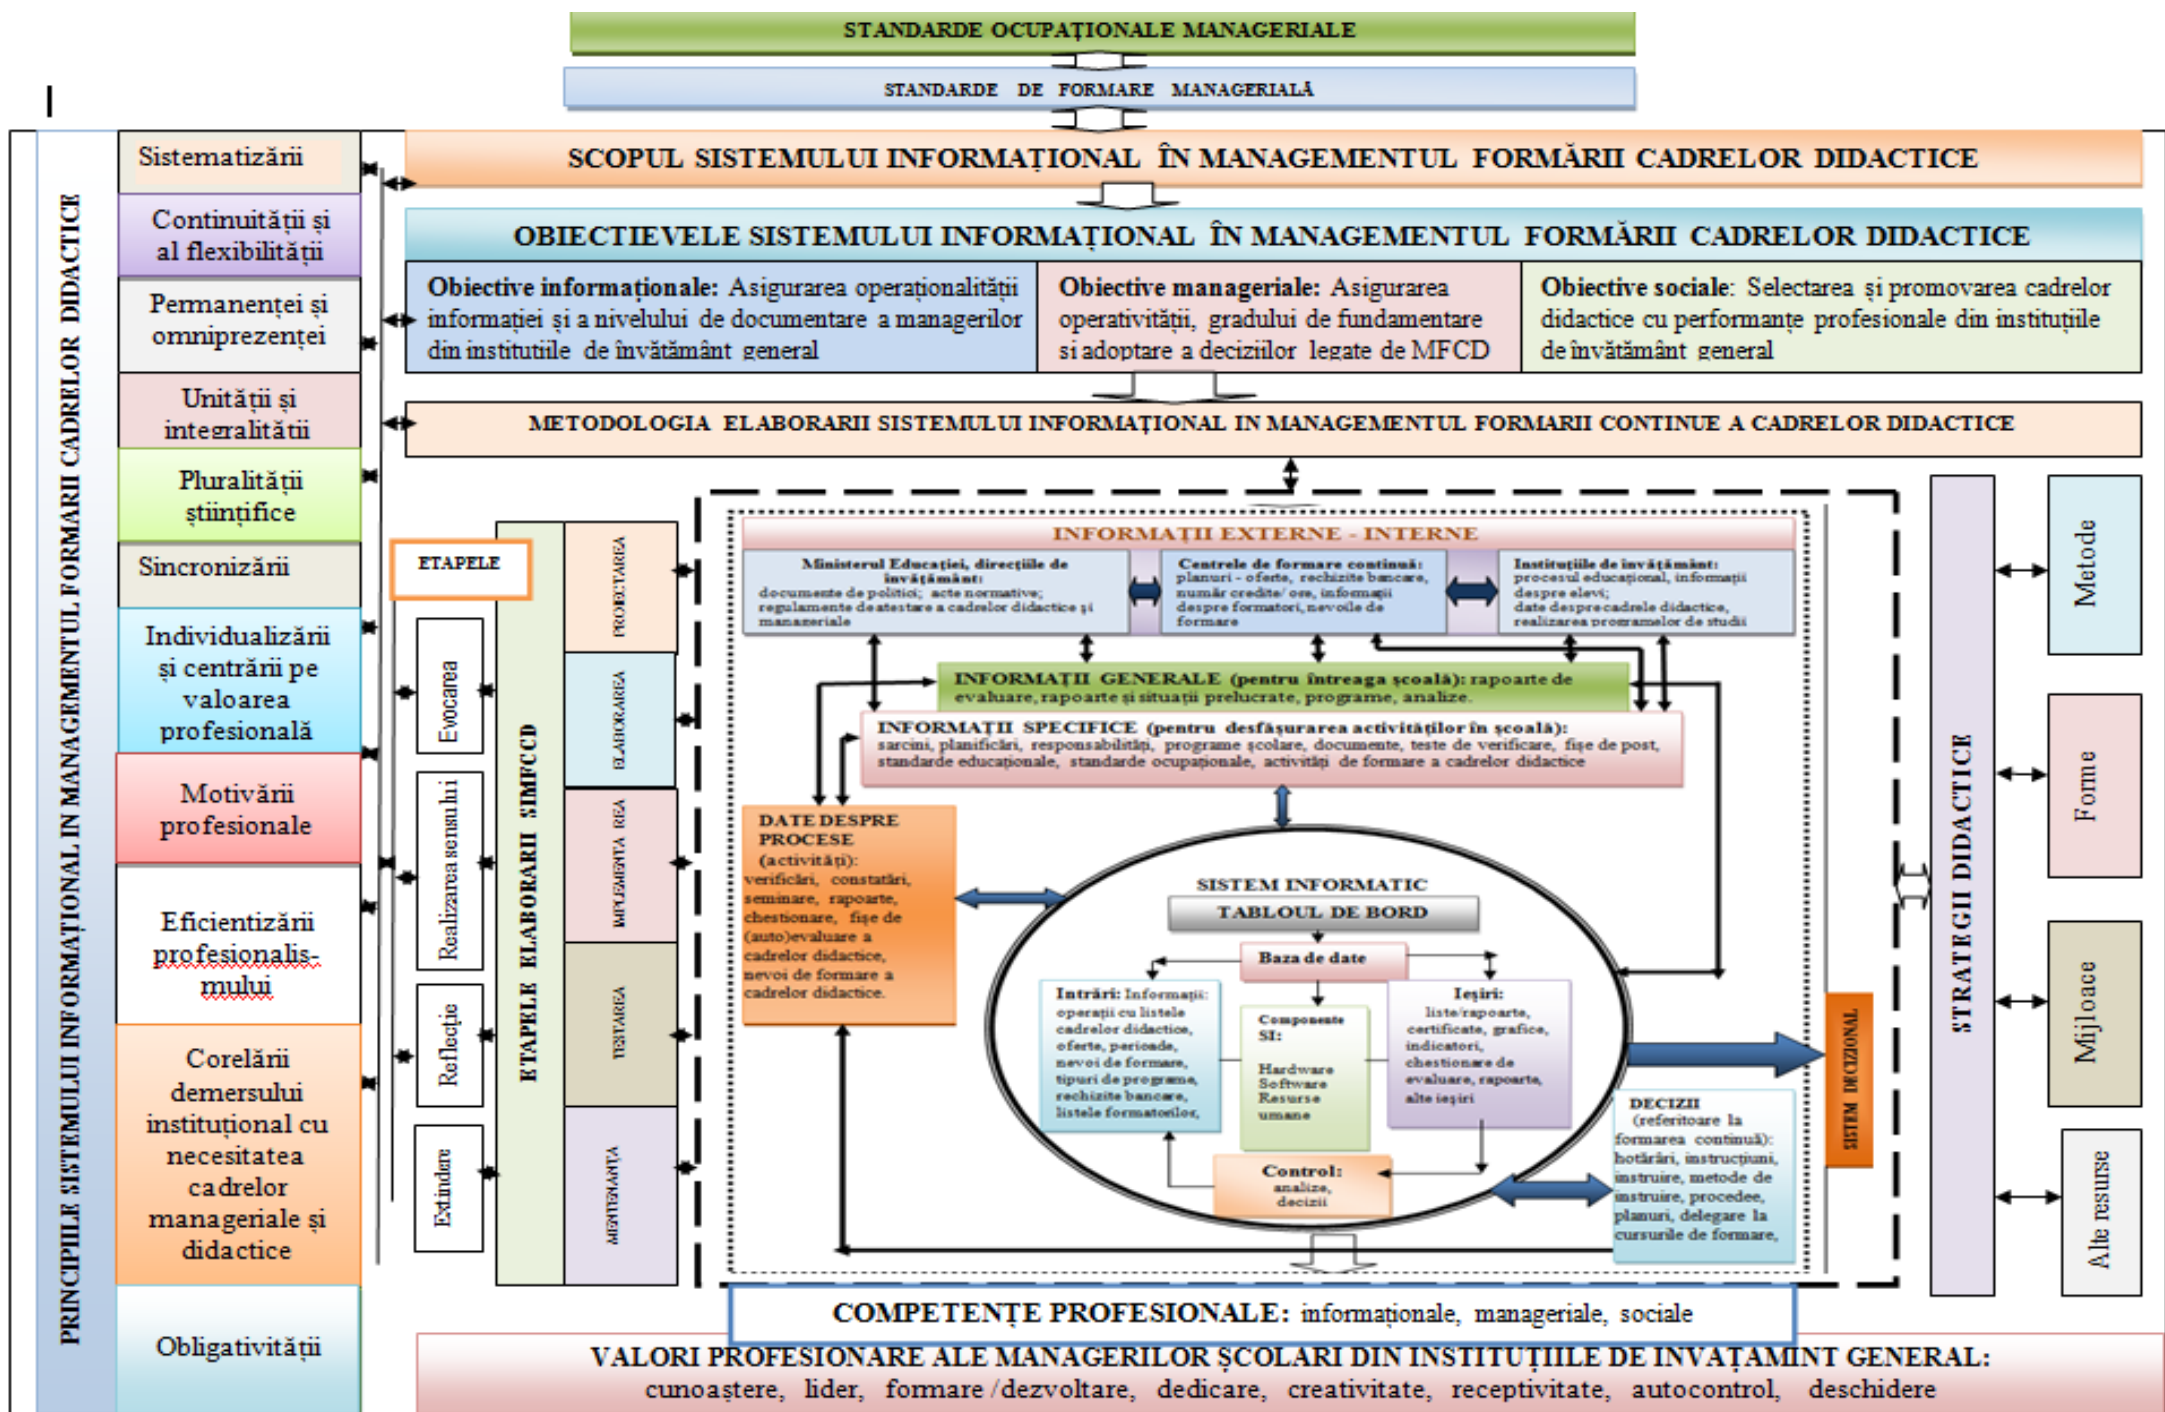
STANDARDE OCUPAŢIONALE MANAGERIALE

STANDARDE DE FORMARE MANAGERIALĂ

PRINCIPIILE SISTEMULUI INFORMAŢIONAL IN MANAGEMENTUL FORMARII CADRELOR DIDACTICE

Sistematizării

Continuităţii şi al flexibilităţii

Permanenţei şi omniprezenţei

Unităţii şi integralităţii

Pluralităţii ştiinţifice

Sincronizării

Individualizării şi centrării pe valoarea profesională

Motivării profesionale

Eficientizării profesionalismului

Corelării demersului instituţional cu necesitatea cadrelor manageriale şi didactice

Obligativităţii

SCOPUL SISTEMULUI INFORMAŢIONAL ÎN MANAGEMENTUL FORMĂRII CADRELOR DIDACTICE

OBIECTIEVELE SISTEMULUI INFORMAŢIONAL ÎN MANAGEMENTUL FORMĂRII CADRELOR DIDACTICE

Obiective informaţionale: Asigurarea operaţionalităţii informaţiei şi a nivelului de documentare a managerilor din institutiile de învăţământ general

Obiective manageriale: Asigurarea operativităţii, gradului de fundamentare si adoptare a deciziilor legate de MFCD

Obiective sociale: Selectarea şi promovarea cadrelor didactice cu performanţe profesionale din instituţiile de învăţământ general

METODOLOGIA ELABORARII SISTEMULUI INFORMAŢIONAL IN MANAGEMENTUL FORMARII CONTINUE A CADRELOR DIDACTICE

ETAPELE

Evocarea

Realizarea sensului

Reflecţie

Extindere

ETAPELE ELABORARII SIMFCCD

PROIECTAREA

ELABORAREA

IMPLEMENTAREA

TESTAREA

MENTENANTA

INFORMAŢII EXTERNE - INTERNE

Ministerul Educaţiei, direcţiile de învăţământ: documente de politici; acte normative; regulamente de atestare a cadrelor didactice şi manageriale

Centrele de formare continuă: planuri - oferte, rechizite bancare, număr credite/ ore, informaţii despre formatori, nevoile de formare

Instituţiile de învăţământ: procesul educaţional, informaţii despre elevi; date despre cadrele didactice, realizarea programelor de studii

INFORMAŢII GENERALE (pentru întreaga şcoală): rapoarte de evaluare, rapoarte şi situaţii prelucrate, programe, analize.

INFORMAŢII SPECIFICE (pentru desfăşurarea activităţilor în şcoală): sarcini, planificări, responsabilităţi, programe şcolare, documente, teste de verificare, fişe de post, standarde educaţionale, standarde ocupaţionale, activităţi de formare a cadrelor didactice

DATE DESPRE PROCESE (activităţi): verificări, constatări, seminare, rapoarte, chestionare, fişe de (auto)evaluare a cadrelor didactice, nevoi de formare a cadrelor didactice.

SISTEM INFORMATIC

TABLOUL DE BORD

Baza de date

Intrări: Informaţii: operaţii cu listele cadrelor didactice, oferte, perioade, nevoi de formare, tipuri de programe, rechizite bancare, listele formatorilor,

Componente SI: Hardware Software Resurse umane

Ieşiri: liste/rapoarte, certificate, grafice, indicatori, chestionare de evaluare, rapoarte, alte ieşiri

Control: analize, decizii

DECIZII (referitoare la formarea continuă): hotărâri, instrucţiuni, instruire, metode de instruire, procedee, planuri, delegare la cursurile de formare,

SISTEM DECIZIONAL

STRATEGII DIDACTICE

Metode

Forme

Mijloace

Alte resurse

COMPETENŢE PROFESIONALE: informaţionale, manageriale, sociale

VALORI PROFESIONARE ALE MANAGERILOR ŞCOLARI DIN INSTITUŢIILE DE INVAŢAMINT GENERAL: cunoaştere, lider, formare /dezvoltare, dedicare, creativitate, receptivitate, autocontrol, deschidere